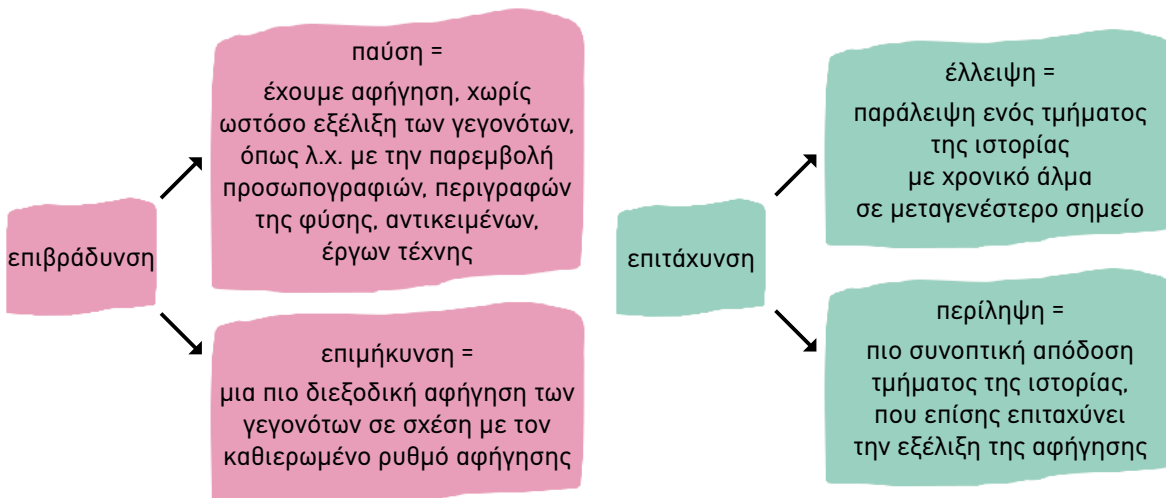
επιβράδυνση

παύση =
έχουμε αφήγηση, χωρίς ωστόσο εξέλιξη των γεγονότων, όπως λ.χ. με την παρεμβολή προσωπογραφιών, περιγραφών της φύσης, αντικειμένων, έργων τέχνης

επιμήκυνση =
μια πιο διεξοδική αφήγηση των γεγονότων σε σχέση με τον καθιερωμένο ρυθμό αφήγησης

επιτάχυνση

έλλειψη =
παράλειψη ενός τμήματος της ιστορίας με χρονικό άλμα σε μεταγενέστερο σημείο

περίληψη =
πιο συνοπτική απόδοση τμήματος της ιστορίας, που επίσης επιταχύνει την εξέλιξη της αφήγησης